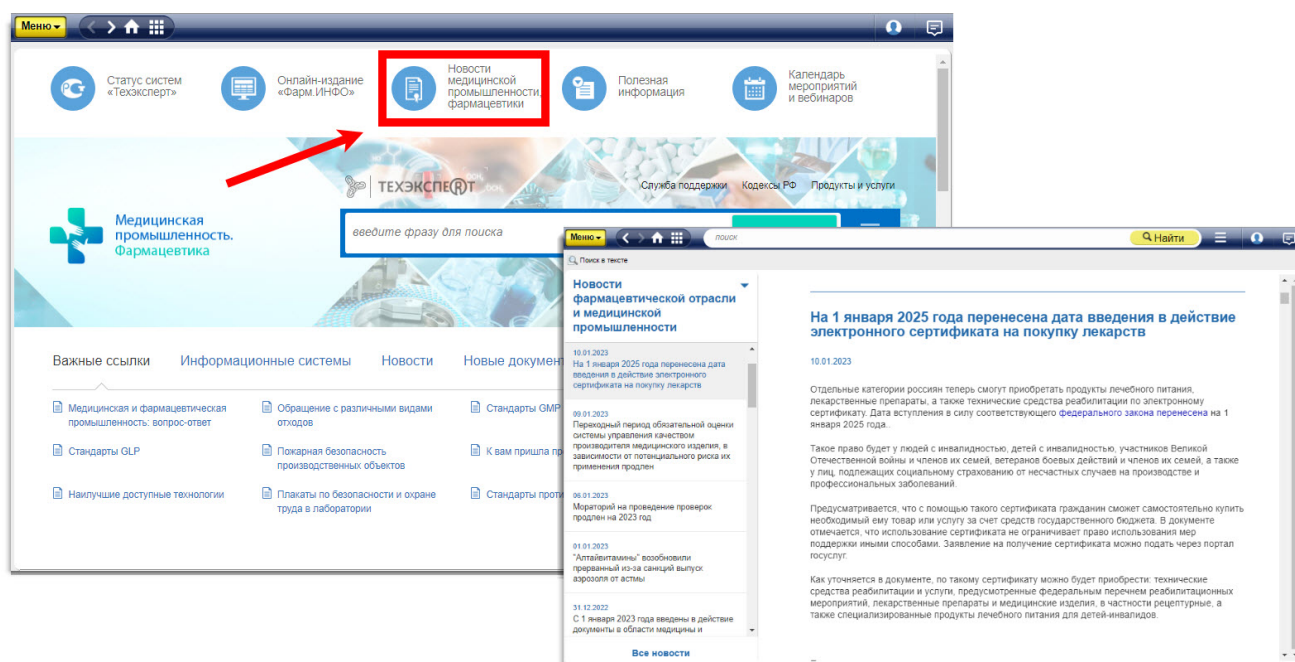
Меню

Статус систем «Техэксперт»

Онлайн-издание «Фарм.ИНФО»

Новости медицинской промышленности, фармацевтики

Полезная информация

Календарь мероприятий и вебинаров

ТЕХЭКСПЕРТ

Служба поддержки Кодексы РФ Продукты и услуги

Медицинская промышленность. Фармацевтика

введите фразу для поиска

Важные ссылки Информационные системы Новости Новые документ

Медицинская и фармацевтическая промышленность: вопрос-ответ

Обращение с различными видами отходов

Стандарты GMP

Стандарты GLP

Пожарная безопасность производственных объектов

К вам пришла пр

Наилучшие доступные технологии

Плакаты по безопасности и охране труда в лаборатории

Стандарты проти

Меню

поиск

Найти

Поиск в тексте

Новости фармацевтической отрасли и медицинской промышленности

10.01.2023
На 1 января 2025 года перенесена дата введения в действие электронного сертификата на покупку лекарств

09.01.2023
Переходный период обязательной оценки системы управления качеством производителя медицинского изделия, в зависимости от потенциального риска их применения продлен

06.01.2023
Мораторий на проведение проверок продлен на 2023 год

01.01.2023
"Алтайвитамины" возобновили прерванный из-за санкций выпуск аэрозоля от астмы

31.12.2022
С 1 января 2023 года введены в действие документы в области медицины и

Все новости

На 1 января 2025 года перенесена дата введения в действие электронного сертификата на покупку лекарств

10.01.2023

Отдельные категории россиян теперь смогут приобретать продукты лечебного питания, лекарственные препараты, а также технические средства реабилитации по электронному сертификату. Дата вступления в силу соответствующего федерального закона перенесена на 1 января 2025 года.

Такое право будет у людей с инвалидностью, детей с инвалидностью, участников Великой Отечественной войны и членов их семей, ветеранов боевых действий и членов их семей, а также у лиц, подлежащих социальному страхованию от несчастных случаев на производстве и профессиональных заболеваний.

Предусматривается, что с помощью такого сертификата гражданин сможет самостоятельно купить необходимый ему товар или услугу за счет средств государственного бюджета. В документе отмечается, что использование сертификата не ограничивает право использования мер поддержки иными способами. Заявление на получение сертификата можно подать через портал госуслуг.

Как уточняется в документе, по такому сертификату можно будет приобрести: технические средства реабилитации и услуги, предусмотренные федеральным перечнем реабилитационных мероприятий, лекарственные препараты и медицинские изделия, в частности рецептурные, а также специализированные продукты лечебного питания для детей-инвалидов.